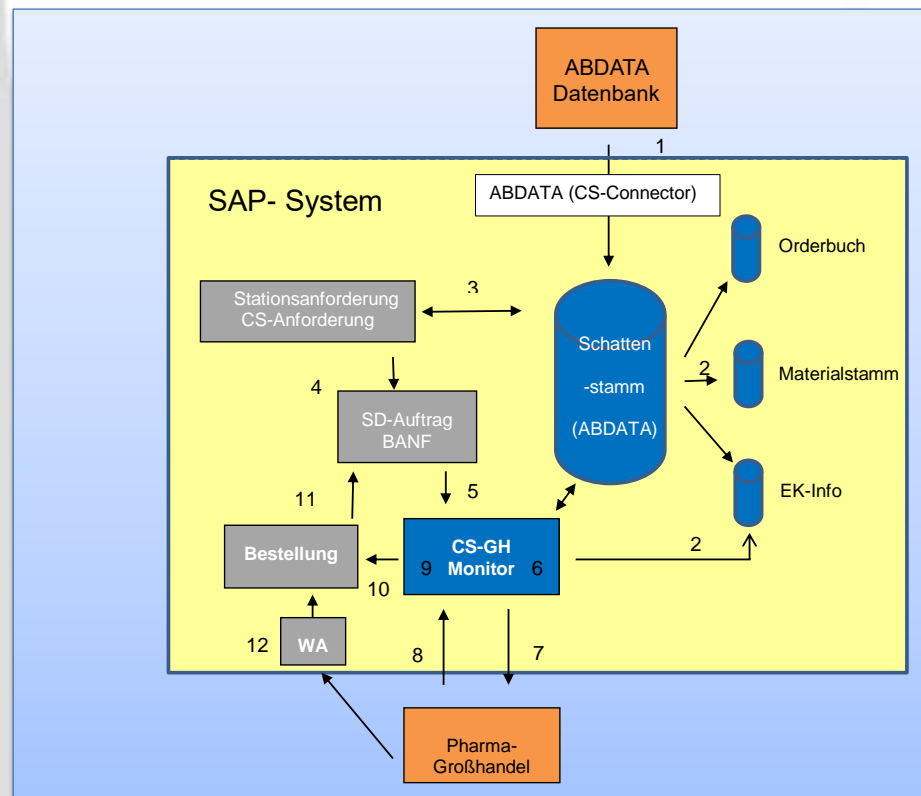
ABDATA Datenbank

1

SAP- System

ABDATA (CS-Connector)

Orderbuch

Stationsanforderung CS-Anforderung

3

Schatten -stamm (ABDATA)

2

Materialstamm

4

SD-Auftrag BANF

EK-Info

11

5

Bestellung

CS-GH 9 Monitor 6

2

10

12

WA

8

7

Pharma-Großhandel